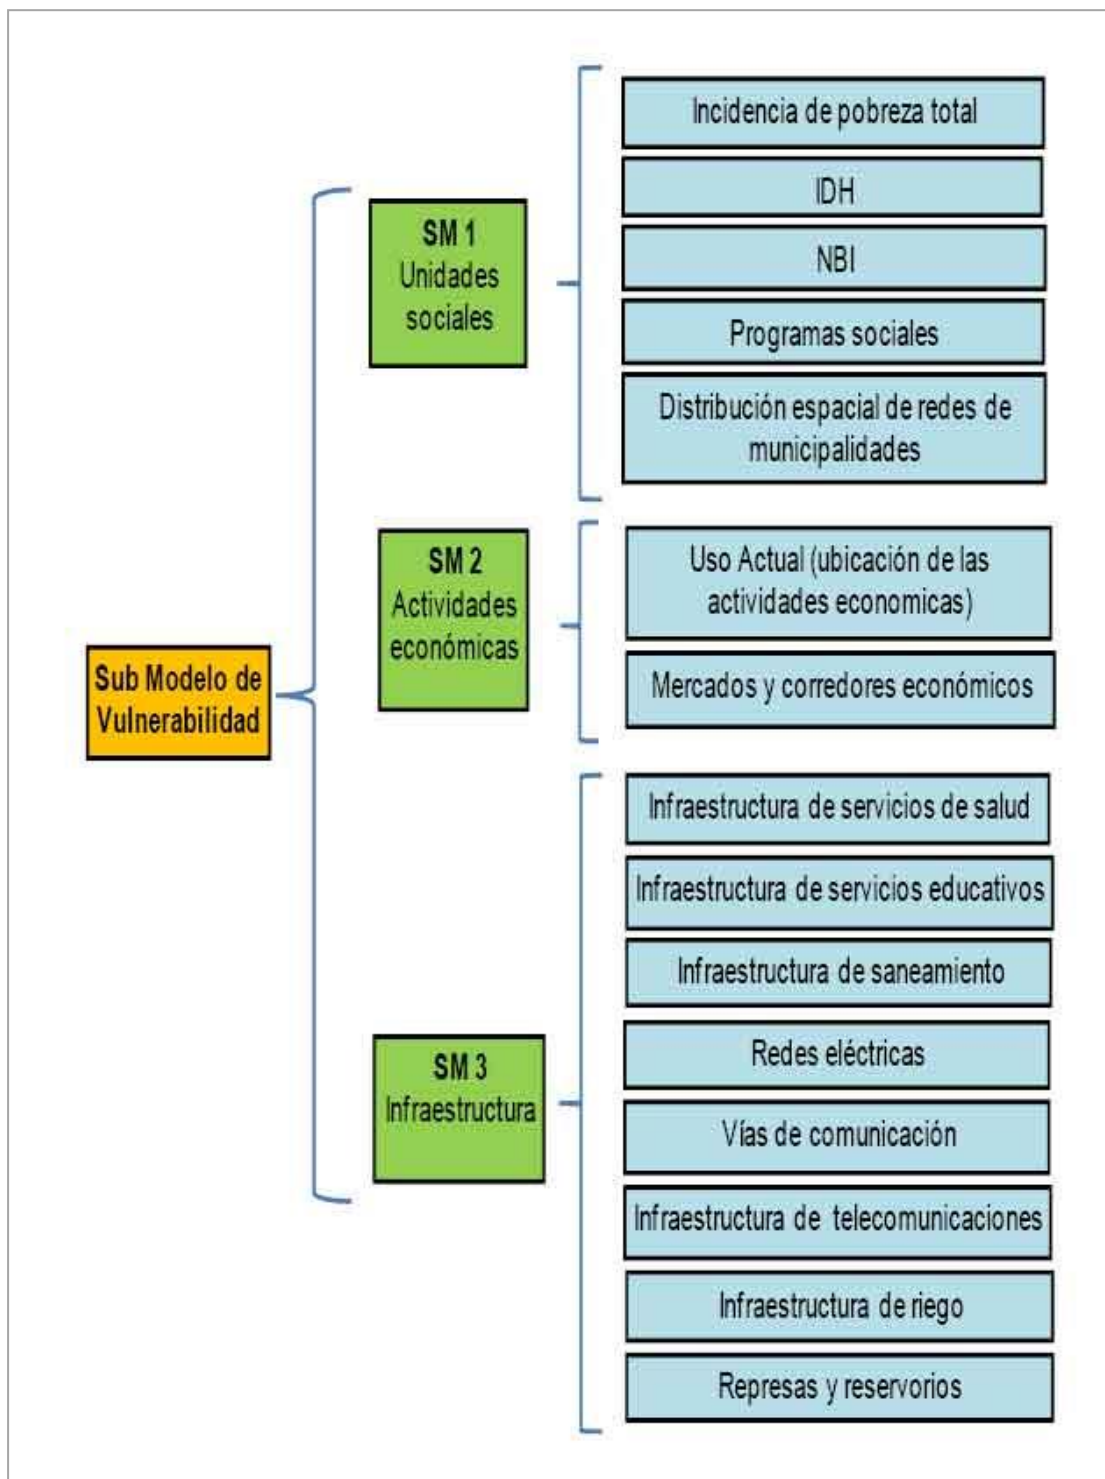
Sub Modelo de Vulnerabilidad

SM 1
Unidades sociales

Incidencia de pobreza total

IDH

NBI

Programas sociales

Distribución espacial de redes de municipalidades

SM 2
Actividades económicas

Uso Actual (ubicación de las actividades economicas)

Mercados y corredores económicos

SM 3
Infraestructura

Infraestructura de servicios de salud

Infraestructura de servicios educativos

Infraestructura de saneamiento

Redes eléctricas

Vías de comunicación

Infraestructura de telecomunicaciones

Infraestructura de riego

Represas y reservorios